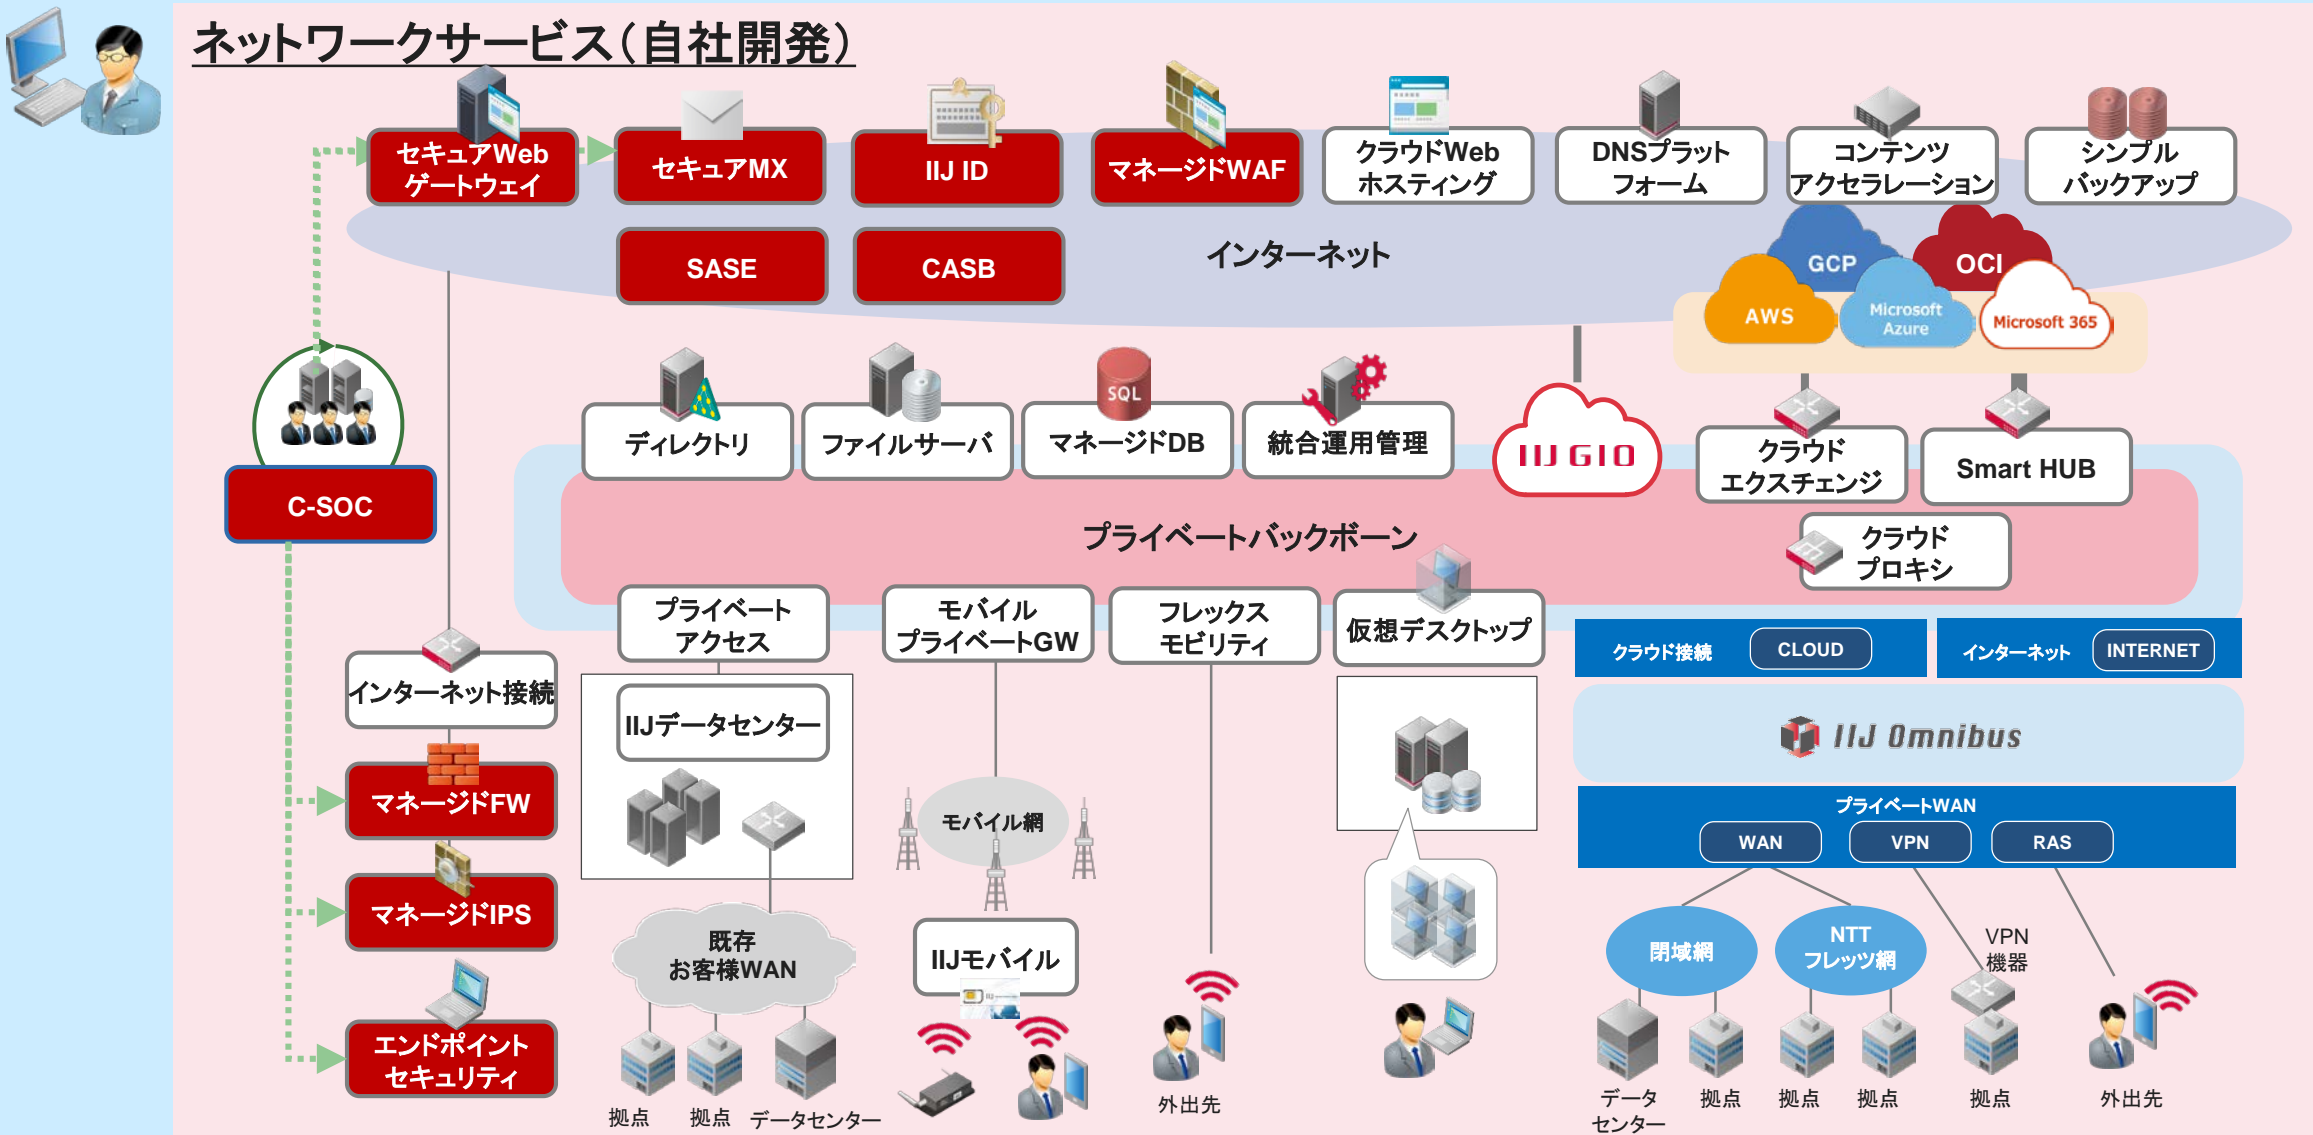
ネットワークサービス(自社開発)

セキュアWeb ゲートウェイ
セキュアMX
IIJ ID
マネージドWAF
クラウドWeb ホスティング
DNSプラット フォーム
コンテンツ アクセラレーション
シンプル バックアップ
SASE
CASB
インターネット
GCP
OCI
AWS
Microsoft Azure
Microsoft 365

C-SOC

ディレクトリ
ファイルサーバ
SQL
マネージドDB
統合運用管理
IIJ GIO
クラウド エクスチェンジ
Smart HUB
プライベートバックボーン
クラウド プロキシ

プライベート アクセス
モバイル プライベートGW
フレックス モビリティ
仮想デスクトップ
クラウド接続
CLOUD
インターネット
INTERNET

インターネット接続
IIJデータセンター
IIJ Omnibus
マネージドFW
モバイル網
プライベートWAN
WAN
VPN
RAS
マネージドIPS
既存 お客様WAN
IIJモバイル
閉域網
NTT フレッツ網
VPN 機器
エンドポイント セキュリティ

拠点
拠点
データセンター
外出先
データ センター
拠点
拠点
拠点
拠点
外出先